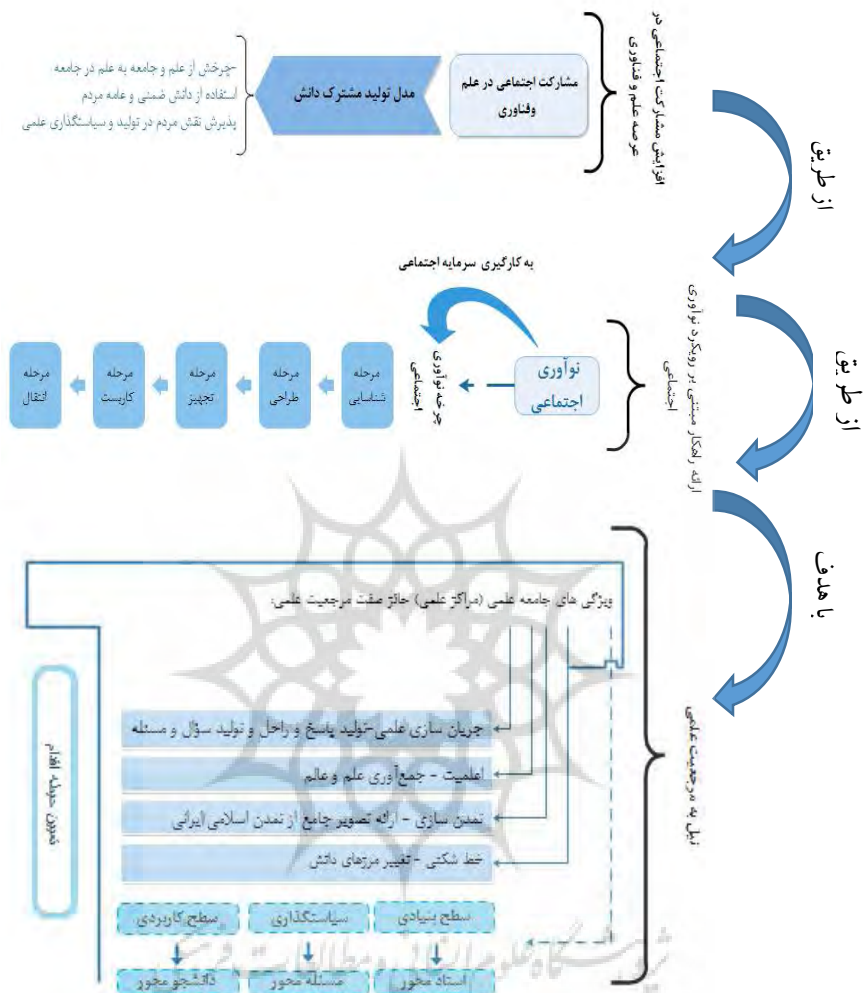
افزایش مشارکت اجتماعی در عرصه علم و فناوری

مشارکت اجتماعی در علم وفناوری

مدل تولید مشترک دانش

-چرخش از علم و جامعه به علم در جامعه
-استفاده از دانش ضمنی و عامه مردم
-پذیرش نقش مردم در تولید و سیاستگذاری علمی

از طریق

به کارگیری سرمایه اجتماعی

ارائه راهکار مبتنی بر رویکرد نوآوری اجتماعی

نوآوری اجتماعی

چرخه نوآوری اجتماعی

مرحله شناسایی

مرحله طراحی

مرحله تجهیز

مرحله کاربست

مرحله انتقال

از طریق

با هدف

نیل به مرجعیت علمی

ویژگی های جامعه علمی (مراکز علمی) حائز صفت مرجعیت علمی:

جریان سازی علمی-تولید پاسخ و راحل و تولید سؤال و مسئله

اعلمیت - جمع آوری علم و عالم

تمدن سازی - ارائه تصویر جامع از تمدن اسلامی ایرانی

خط شکنی - تغییر مرزهای دانش

سطح بنیادی

سیاستگذاری

سطح کاربردی

استاد محور

مسئله محور

دانشجو محور

تدوین حوزه اقدام

پژوهشگاه علوم انسانی و مطالعات فرهنگی